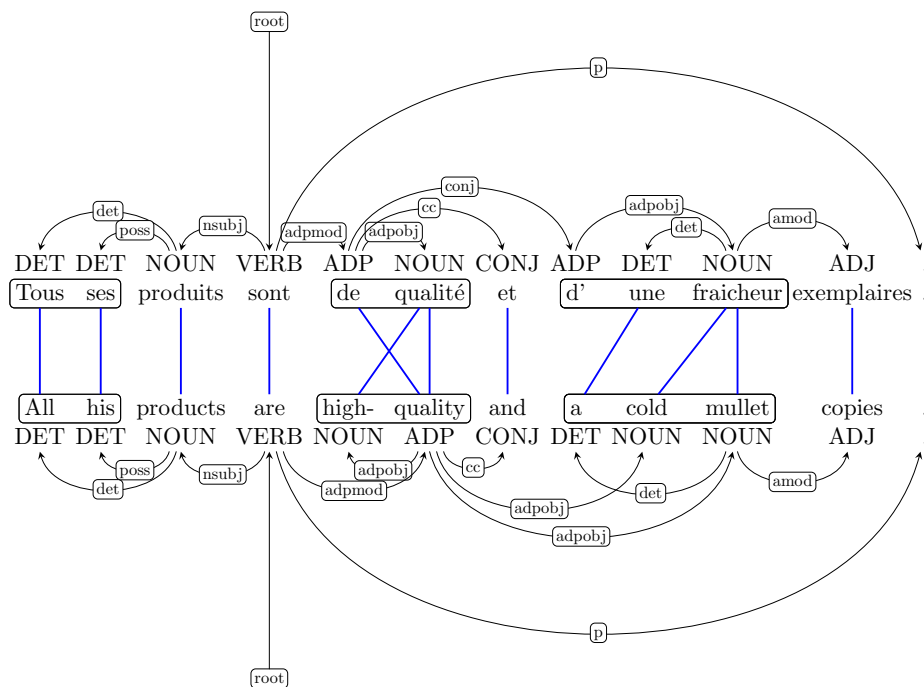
root

p

conj

det

nsubj

adpmod

cc

adpobj

adpobj

det

amod

poss

DET DET NOUN VERB ADP NOUN CONJ ADP DET NOUN ADJ

Tous ses produits sont de qualité et d' une fraicheur exemplaires

All his products are high- quality and a cold mullet copies

DET DET NOUN VERB NOUN ADP CONJ DET NOUN NOUN ADJ

poss

nsubj

adpobj

cc

det

adpmod

amod

adpobj

det

adpobj

p

root